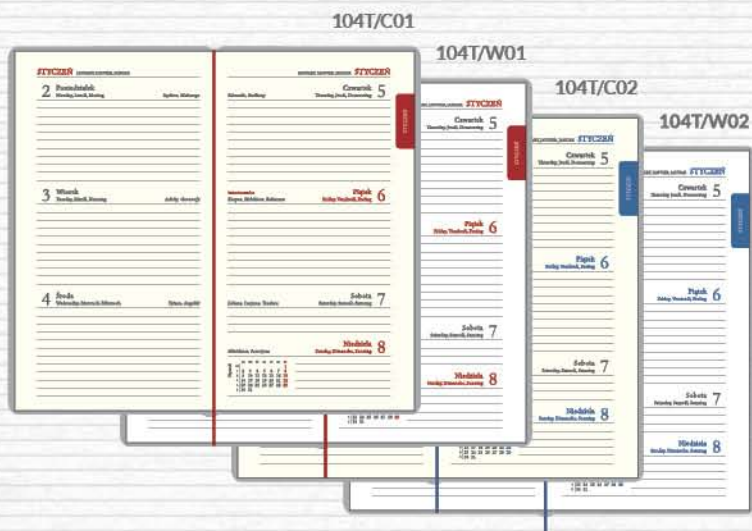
104T/C01

104T/W01

104T/C02

104T/W02

STYCZEŃ

2 Poniedziałek
Monday, Montag, Lundi

3 Wtorek
Tuesday, Dienstag, Mardi

4 Środa
Wednesday, Mittwoch, Mercredi

STYCZEŃ

Czwartek 5
Thursday, Donnerstag, Jeudi

Piątek 6
Friday, Freitag, Vendredi

Sobota 7
Saturday, Samstag, Samedi

Niedziela 8
Sunday, Sonntag, Dimanche

STYCZEŃ

Czwartek 5

Piątek 6

Sobota 7

Niedziela 8

STYCZEŃ

Czwartek 5

Piątek 6

Sobota 7

Niedziela 8

STYCZEŃ

Czwartek 5

Piątek 6

Sobota 7

Niedziela 8